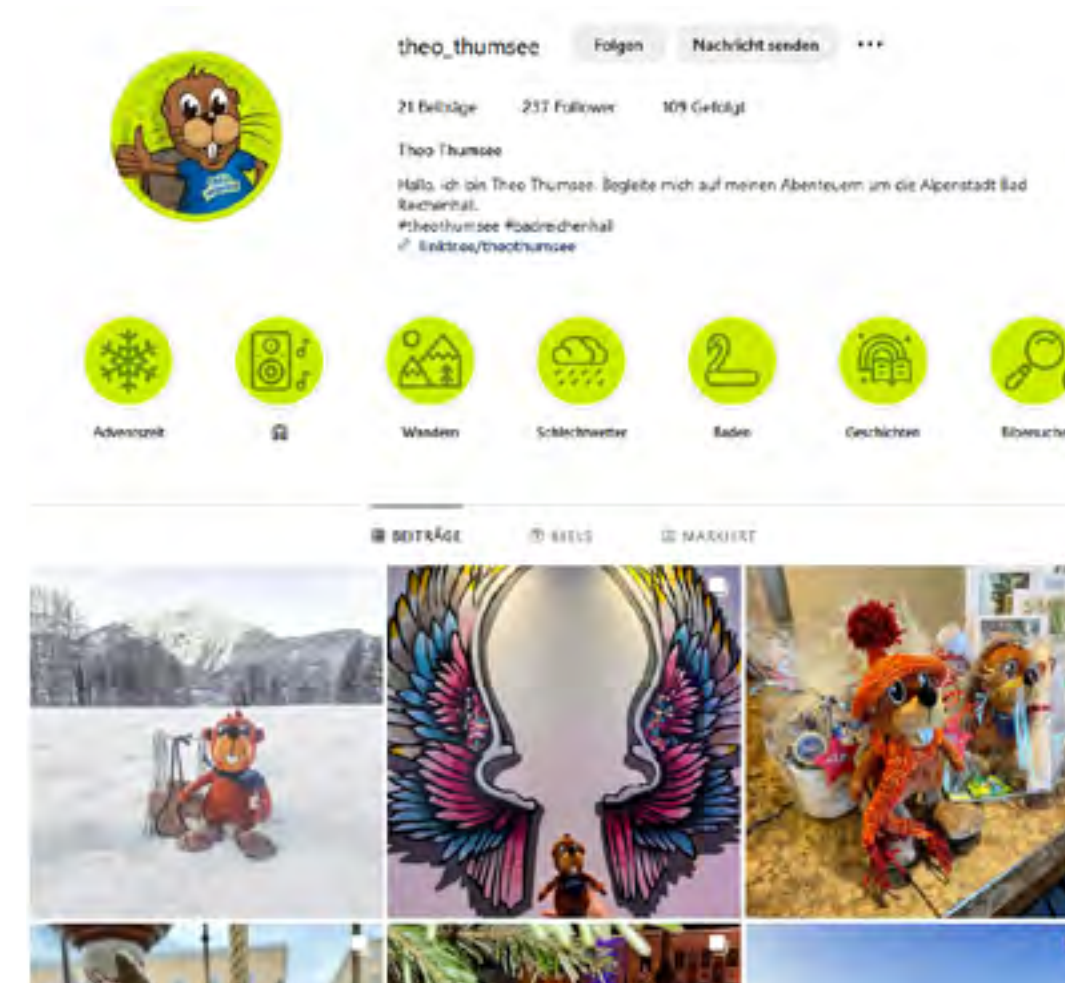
theo_thumsee Folgen Nachricht senden •••

21 Beiträge 237 Follower 109 Gefolgt

Theo Thumsee

Hallo, ich bin Theo Thumsee. Begleite mich auf meinen Abenteuern um die Alpenstadt Bad Reichenhall.
#theothumsee #badreichenhall
linktree/theothumsee

Adventszeit

Wandern

Schlechtwetter

Baden

Geschichten

Bibersuche

BEITRÄGE REELS MARKIERT